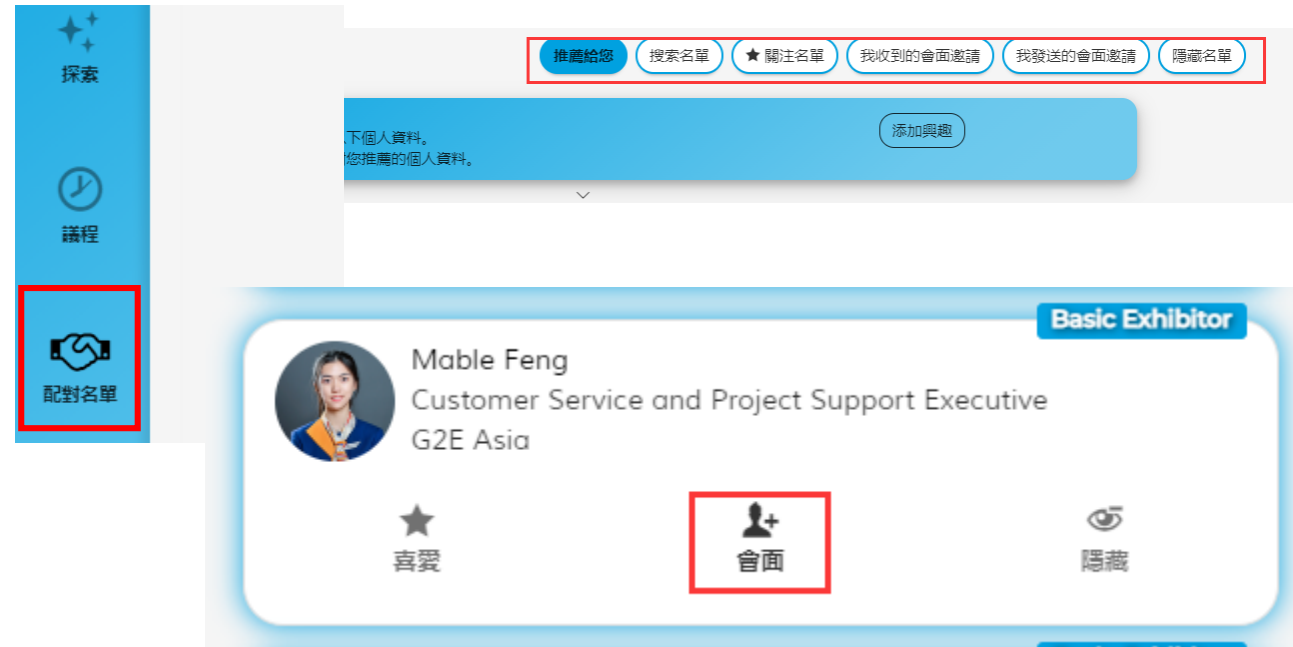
探索

議程

配對名單

推薦給您 搜索名單 ★ 關注名單 我收到的會面邀請 我發送的會面邀請 隱藏名單

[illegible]下個人資料。
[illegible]您推薦的個人資料。

添加興趣

Basic Exhibitor

Mable Feng
Customer Service and Project Support Executive
G2E Asia

喜愛

會面

隱藏